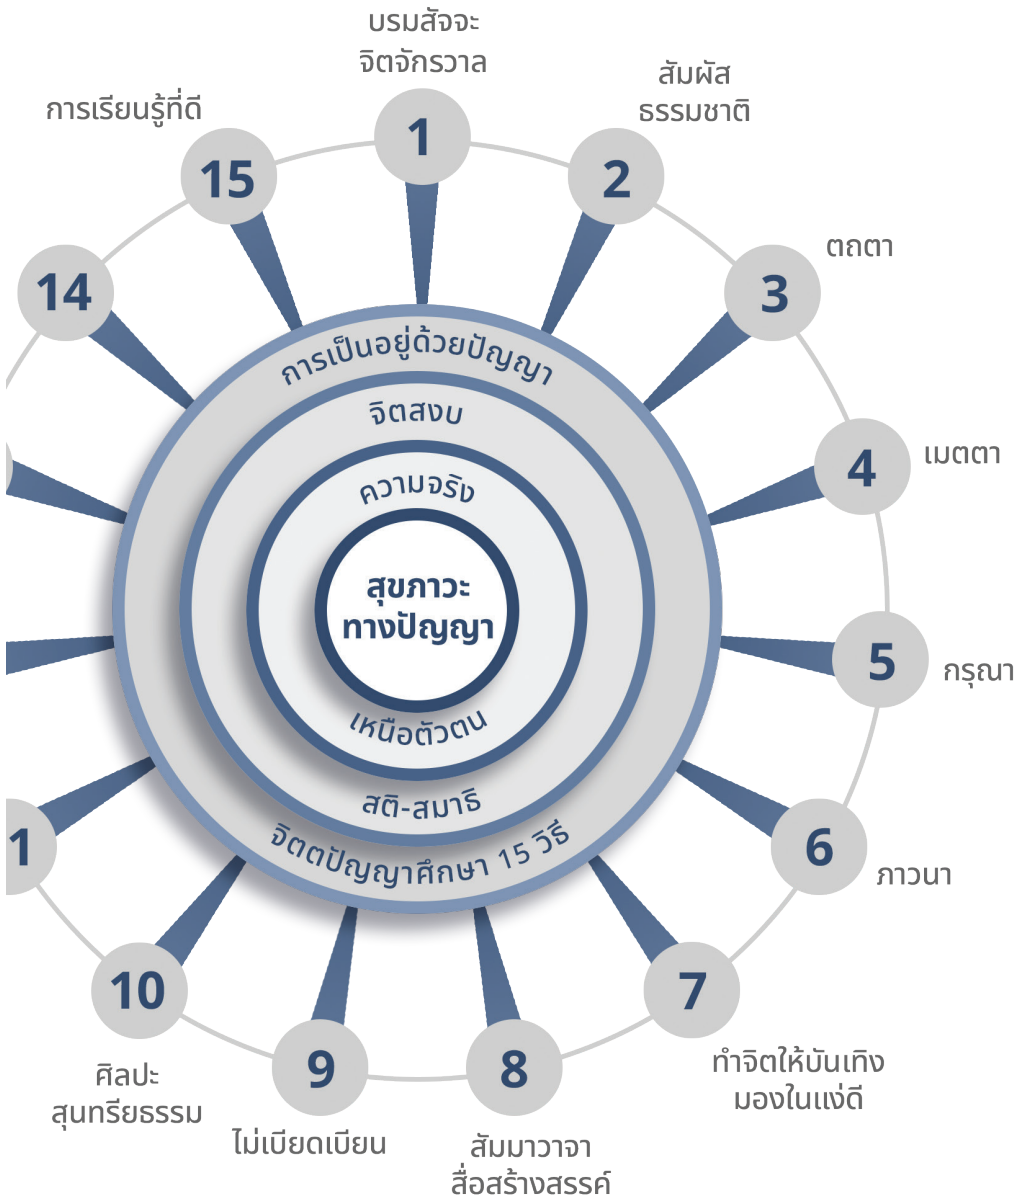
บรมสัจจะ
จิตจักรวาล

1

สัมผัส
ธรรมชาติ

2

การเรียนรู้ที่ดี

15

ตถตา

3

14

เมตตา

4

กรุณา

5

ภาวนา

6

ทำจิตให้บันเทิง
มองในแง่ดี

7

สัมมาวาจา
สื่อสร้างสรรค์

8

ไม่เบียดเบียน

9

ศิลปะ
สุนทรียธรรม

10

1

การเป็นอยู่ด้วยปัญญา

จิตสงบ

ความจริง

สุขภาวะ
ทางปัญญา

เหนือตัวตน

สติ-สมาธิ

จิตตปัญญาศึกษา 15 วิธี